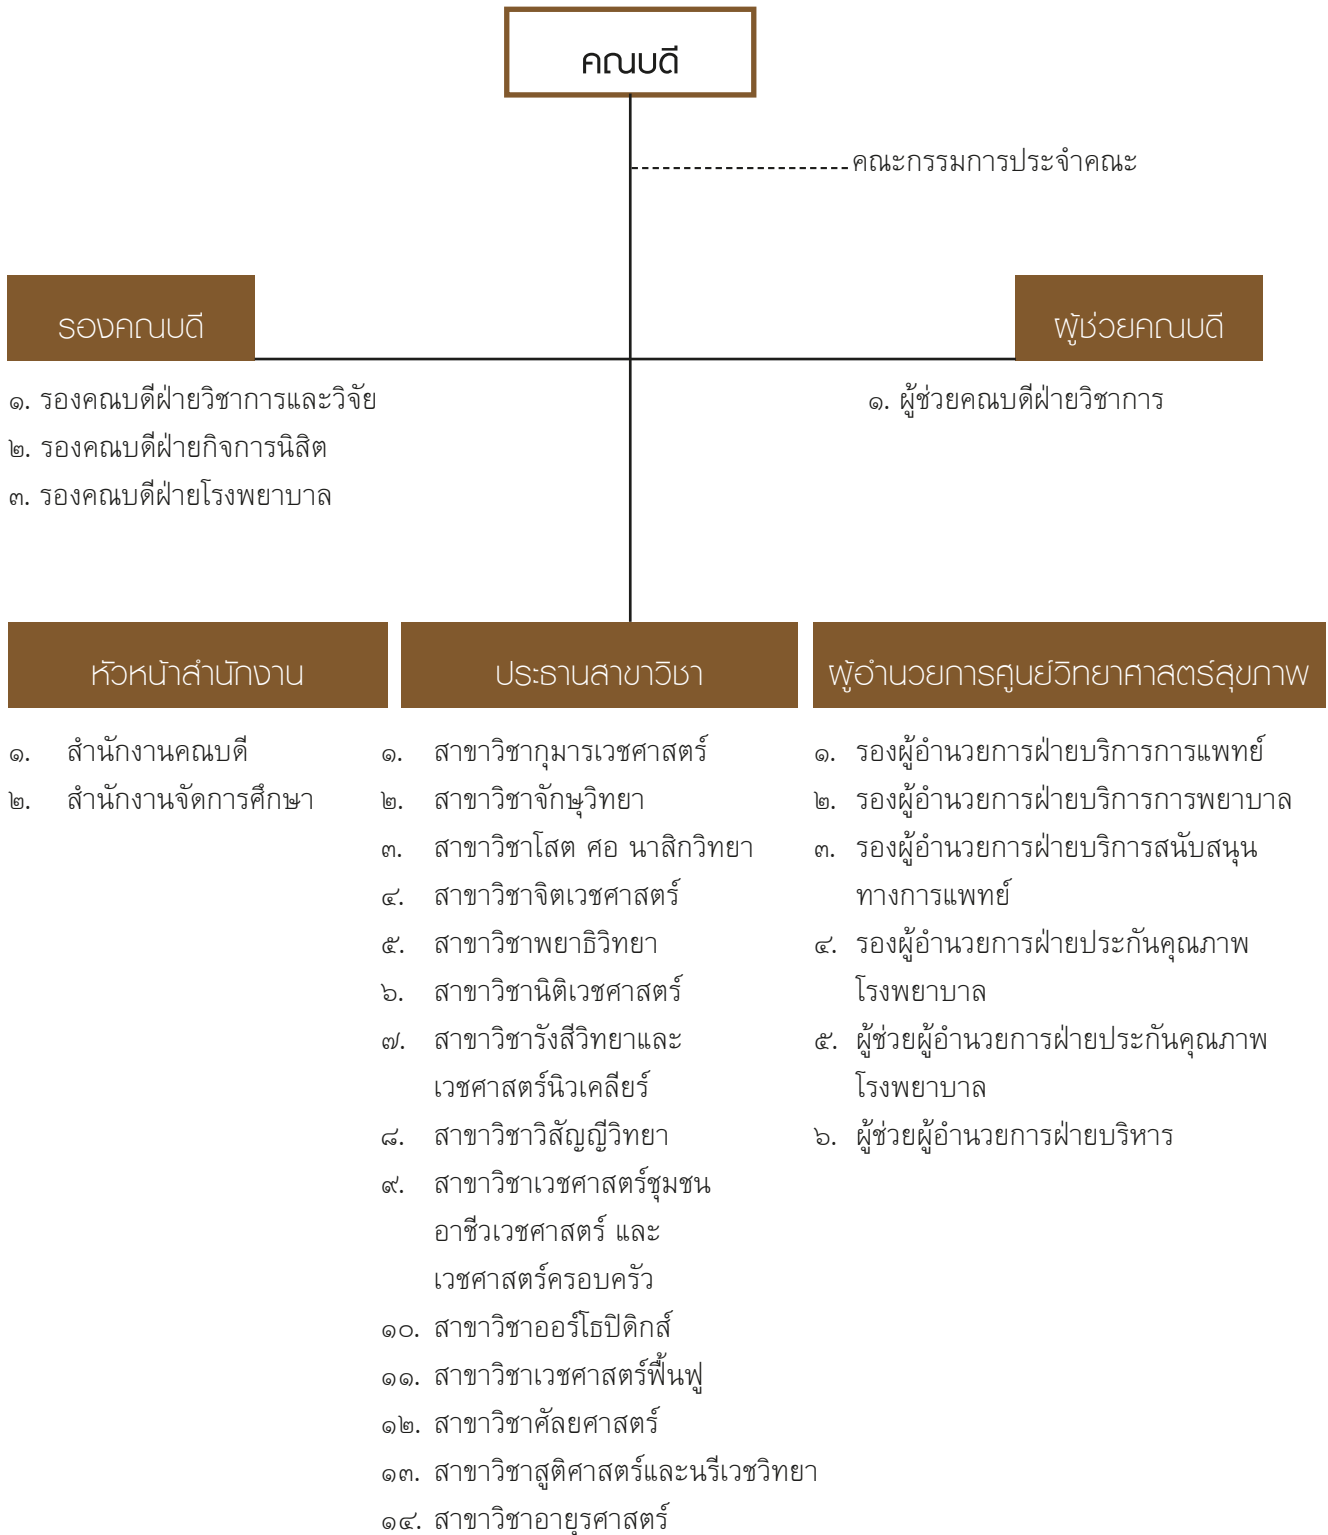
คณบดี

คณะกรรมการประจำคณะ

รองคณบดี

๑. รองคณบดีฝ่ายวิชาการและวิจัย
๒. รองคณบดีฝ่ายกิจการนิสิต
๓. รองคณบดีฝ่ายโรงพยาบาล

ผู้ช่วยคณบดี

๑. ผู้ช่วยคณบดีฝ่ายวิชาการ

หัวหน้าสำนักงาน

๑. สำนักงานคณบดี
๒. สำนักงานจัดการศึกษา

ประธานสาขาวิชา

๑. สาขาวิชากุมารเวชศาสตร์
๒. สาขาวิชาจักษุวิทยา
๓. สาขาวิชาโสต ศอ นาสิกวิทยา
๔. สาขาวิชาจิตเวชศาสตร์
๕. สาขาวิชาพยาธิวิทยา
๖. สาขาวิชานิติเวชศาสตร์
๗. สาขาวิชารังสีวิทยาและเวชศาสตร์นิวเคลียร์
๘. สาขาวิชาวิสัญญีวิทยา
๙. สาขาวิชาเวชศาสตร์ชุมชน อาชีวเวชศาสตร์ และเวชศาสตร์ครอบครัว
๑๐. สาขาวิชาออร์โธปิดิกส์
๑๑. สาขาวิชาเวชศาสตร์ฟื้นฟู
๑๒. สาขาวิชาศัลยศาสตร์
๑๓. สาขาวิชาสูติศาสตร์และนรีเวชวิทยา
๑๔. สาขาวิชาอายุรศาสตร์

ผู้อำนวยการศูนย์วิทยาศาสตร์สุขภาพ

๑. รองผู้อำนวยการฝ่ายบริการการแพทย์
๒. รองผู้อำนวยการฝ่ายบริการการพยาบาล
๓. รองผู้อำนวยการฝ่ายบริการสนับสนุนทางการแพทย์
๔. รองผู้อำนวยการฝ่ายประกันคุณภาพโรงพยาบาล
๕. ผู้ช่วยผู้อำนวยการฝ่ายประกันคุณภาพโรงพยาบาล
๖. ผู้ช่วยผู้อำนวยการฝ่ายบริหาร